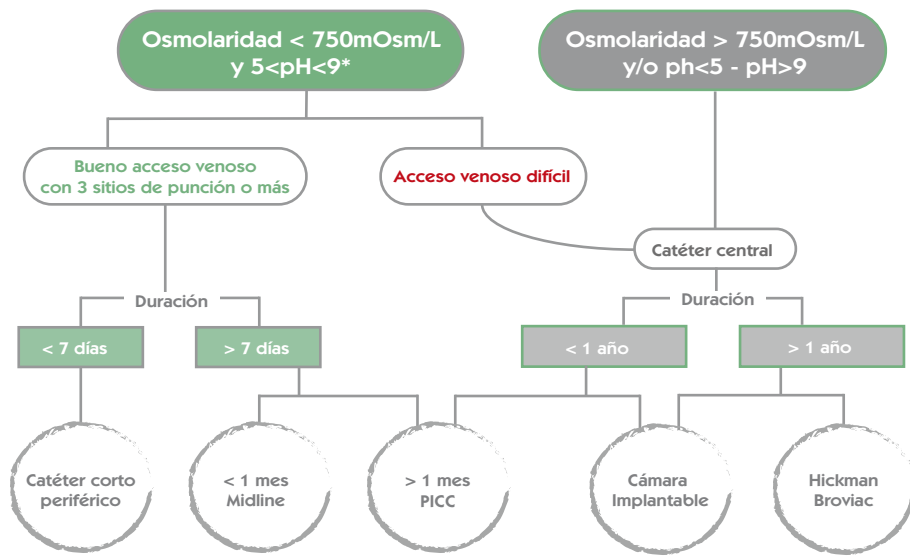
Osmolaridad < 750mOsm/L y 5<pH<9*

Osmolaridad > 750mOsm/L y/o ph<5 - pH>9

Bueno acceso venoso con 3 sitios de punción o más

Acceso venoso difícil

Catéter central

Duración

Duración

< 7 días

> 7 días

< 1 año

> 1 año

Catéter corto periférico

< 1 mes Midline

> 1 mes PICC

Cámara Implantable

Hickman Broviac